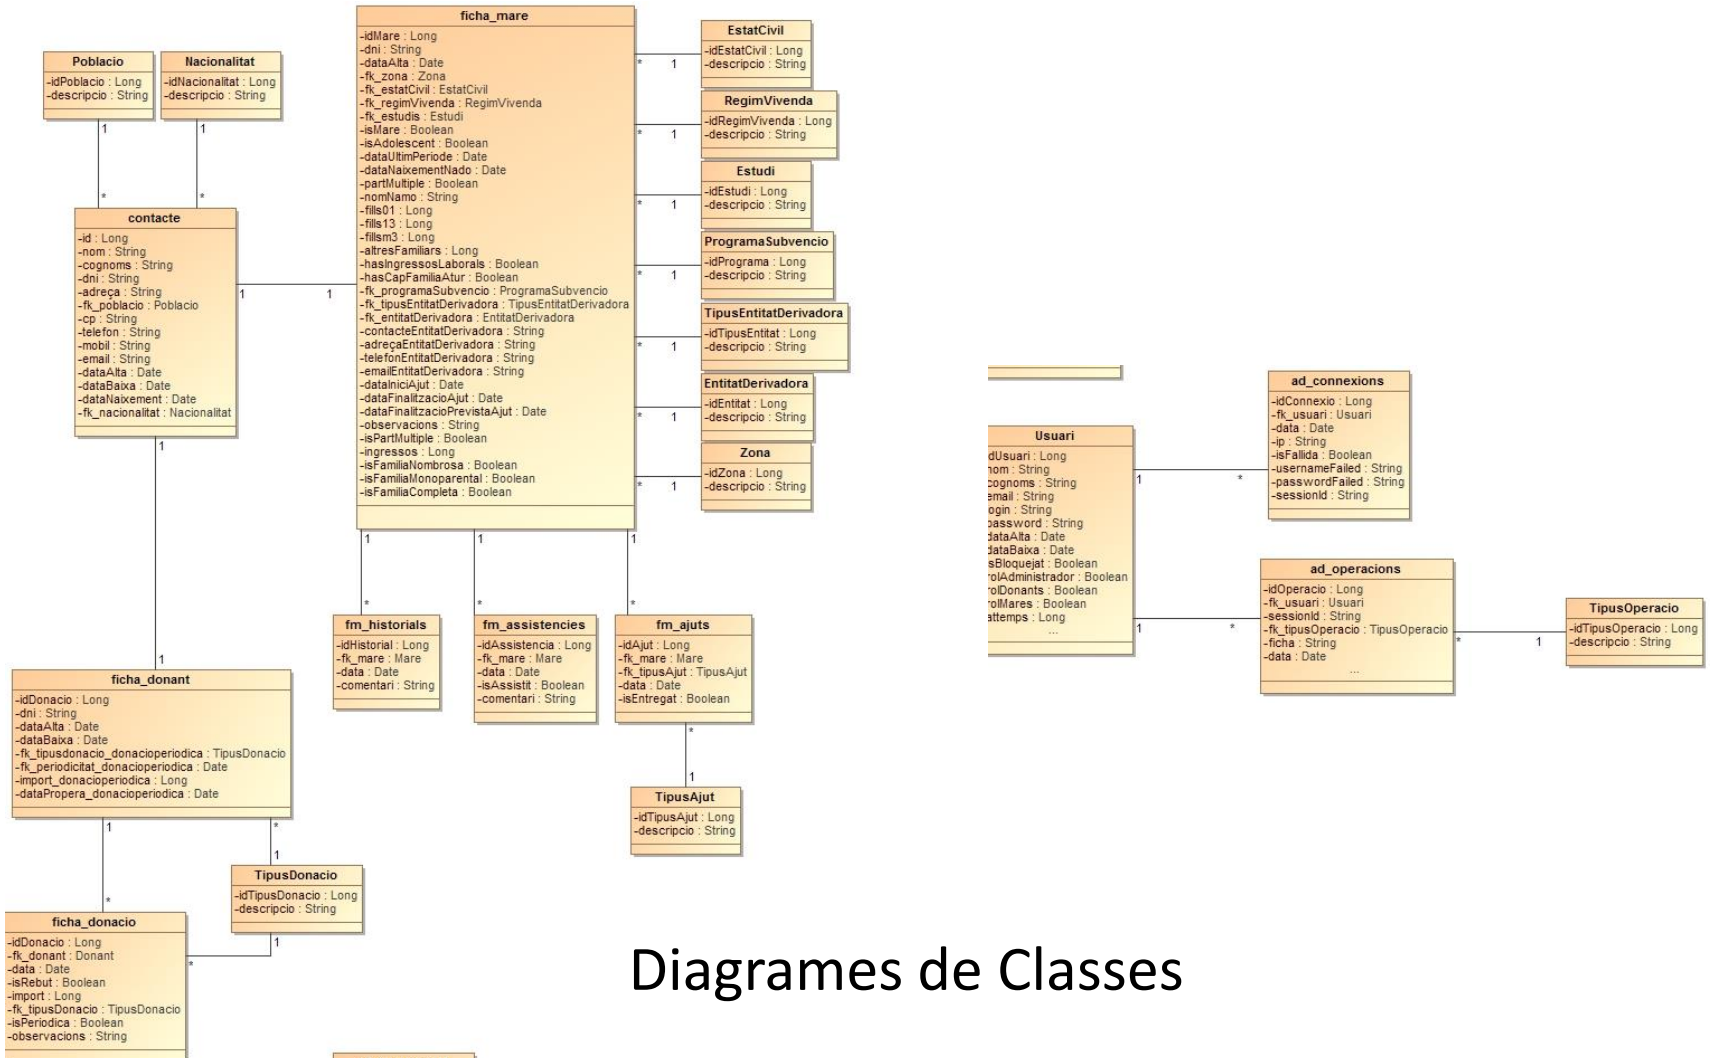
Poblacio
-idPoblacio : Long
-descripcio : String

Nacionalitat
-idNacionalitat : Long
-descripcio : String

1 1 * *

contacte
-id : Long
-nom : String
-cognoms : String
-dni : String
-adreça : String
-fk_poblacio : Poblacio
-cp : String
-telefon : String
-mobil : String
-email : String
-dataAlta : Date
-dataBaixa : Date
-dataNaixement : Date
-fk_nacionalitat : Nacionalitat

1 1 1 1

ficha_mare
-idMare : Long
-dni : String
-dataAlta : Date
-fk_zona : Zona
-fk_estatCivil : EstatCivil
-fk_regimVivenda : RegimVivenda
-fk_estudis : Estudi
-isMare : Boolean
-isAdolescent : Boolean
-dataUltimPeriode : Date
-dataNaixementNado : Date
-partMultiple : Boolean
-nomNamo : String
-fills01 : Long
-fills13 : Long
-fillsm3 : Long
-altresFamiliars : Long
-hasIngressosLaborals : Boolean
-hasCapFamiliaAtur : Boolean
-fk_programaSubvencio : ProgramaSubvencio
-fk_tipusEntitatDerivadora : TipusEntitatDerivadora
-fk_entitatDerivadora : EntitatDerivadora
-contacteEntitatDerivadora : String
-adreçaEntitatDerivadora : String
-telefonEntitatDerivadora : String
-emailEntitatDerivadora : String
-dataIniciAjut : Date
-dataFinalitzacioAjut : Date
-dataFinalitzacioPrevistaAjut : Date
-observacions : String
-isPartMultiple : Boolean
-ingressos : Long
-isFamiliaNombrosa : Boolean
-isFamiliaMonoparental : Boolean
-isFamiliaCompleta : Boolean

EstatCivil
-idEstatCivil : Long
-descripcio : String

RegimVivenda
-idRegimVivenda : Long
-descripcio : String

Estudi
-idEstudi : Long
-descripcio : String

ProgramaSubvencio
-idPrograma : Long
-descripcio : String

TipusEntitatDerivadora
-idTipusEntitat : Long
-descripcio : String

EntitatDerivadora
-idEntitat : Long
-descripcio : String

Zona
-idZona : Long
-descripcio : String

* 1 * 1 * 1 * 1 * 1 * 1 * 1

1 1 1 * * *

fm_historials
-idHistorial : Long
-fk_mare : Mare
-data : Date
-comentari : String

fm_assistencies
-idAssistencia : Long
-fk_mare : Mare
-data : Date
-isAssistit : Boolean
-comentari : String

fm_ajuts
-idAjut : Long
-fk_mare : Mare
-fk_tipusAjut : TipusAjut
-data : Date
-isEntregat : Boolean

* 1

TipusAjut
-idTipusAjut : Long
-descripcio : String

ficha_donant
-idDonacio : Long
-dni : String
-dataAlta : Date
-dataBaixa : Date
-fk_tipusdonacio_donacioperiodica : TipusDonacio
-fk_periodicitat_donacioperiodica : Date
-import_donacioperiodica : Long
-dataPropera_donacioperiodica : Date

1 * * 1

TipusDonacio
-idTipusDonacio : Long
-descripcio : String

1 *

ficha_donacio
-idDonacio : Long
-fk_donant : Donant
-data : Date
-isRebut : Boolean
-import : Long
-fk_tipusDonacio : TipusDonacio
-isPeriodica : Boolean
-observacions : String

Usuari
dUsuari : Long
nom : String
cognoms : String
email : String
ogin : String
password : String
dataAlta : Date
dataBaixa : Date
sBloquejat : Boolean
rolAdministrador : Boolean
rolDonants : Boolean
rolMares : Boolean
attemps : Long
...

1 * 1 *

ad_connexions
-idConnexio : Long
-fk_usuari : Usuari
-data : Date
-ip : String
-isFallida : Boolean
-usernameFailed : String
-passwordFailed : String
-sessionId : String

ad_operacions
-idOperacio : Long
-fk_usuari : Usuari
-sessionId : String
-fk_tipusOperacio : TipusOperacio
-ficha : String
-data : Date
...

* 1

TipusOperacio
-idTipusOperacio : Long
-descripcio : String

Diagrames de Classes